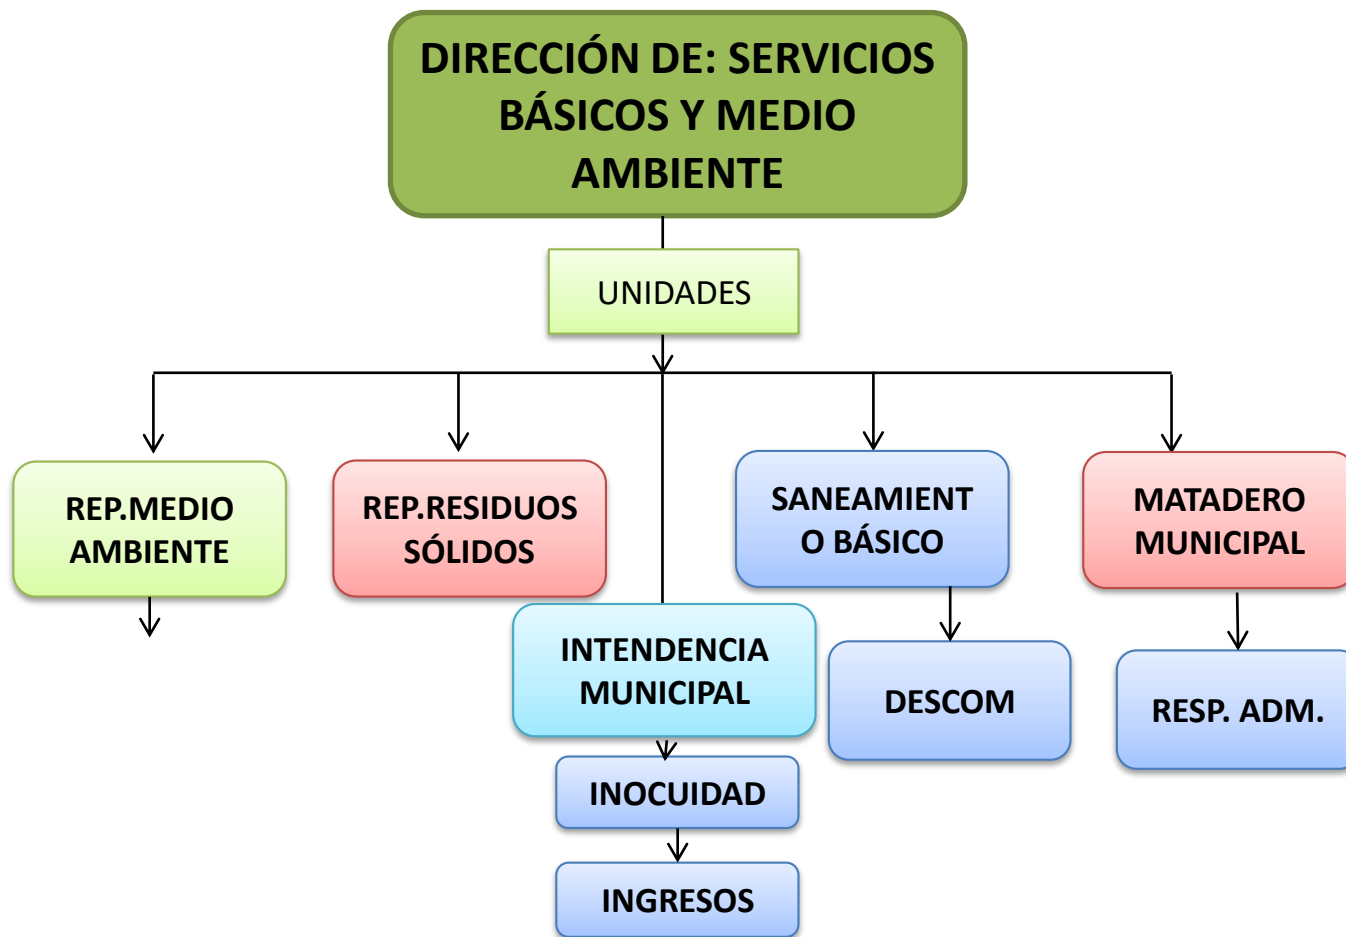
DIRECCIÓN DE: SERVICIOS BÁSICOS Y MEDIO AMBIENTE

UNIDADES

REP.MEDIO AMBIENTE

REP.RESIDUOS SÓLIDOS

INTENDENCIA MUNICIPAL

INOCUIDAD

INGRESOS

SANEAMIENT O BÁSICO

DESCOM

MATADERO MUNICIPAL

RESP. ADM.